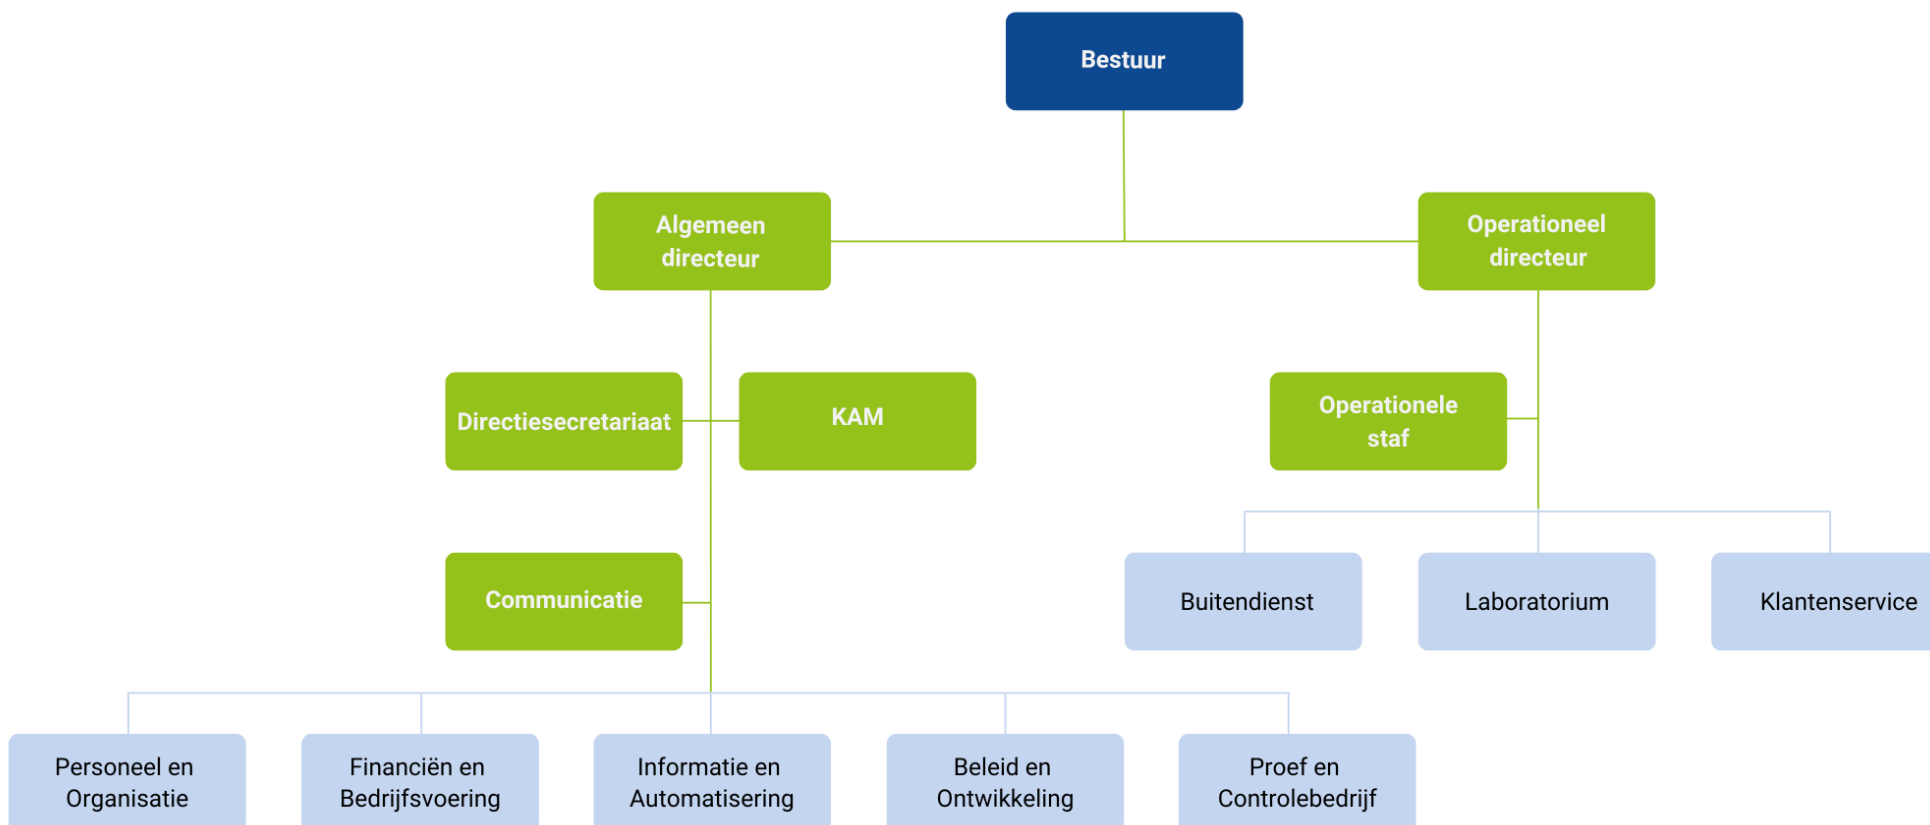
Bestuur

Algemeen directeur

Operationeel directeur

Directiesecretariaat

KAM

Operationele staf

Communicatie

Buitendienst

Laboratorium

Klantenservice

Personeel en Organisatie

Financiën en Bedrijfsvoering

Informatie en Automatisering

Beleid en Ontwikkeling

Proef en Controlebedrijf